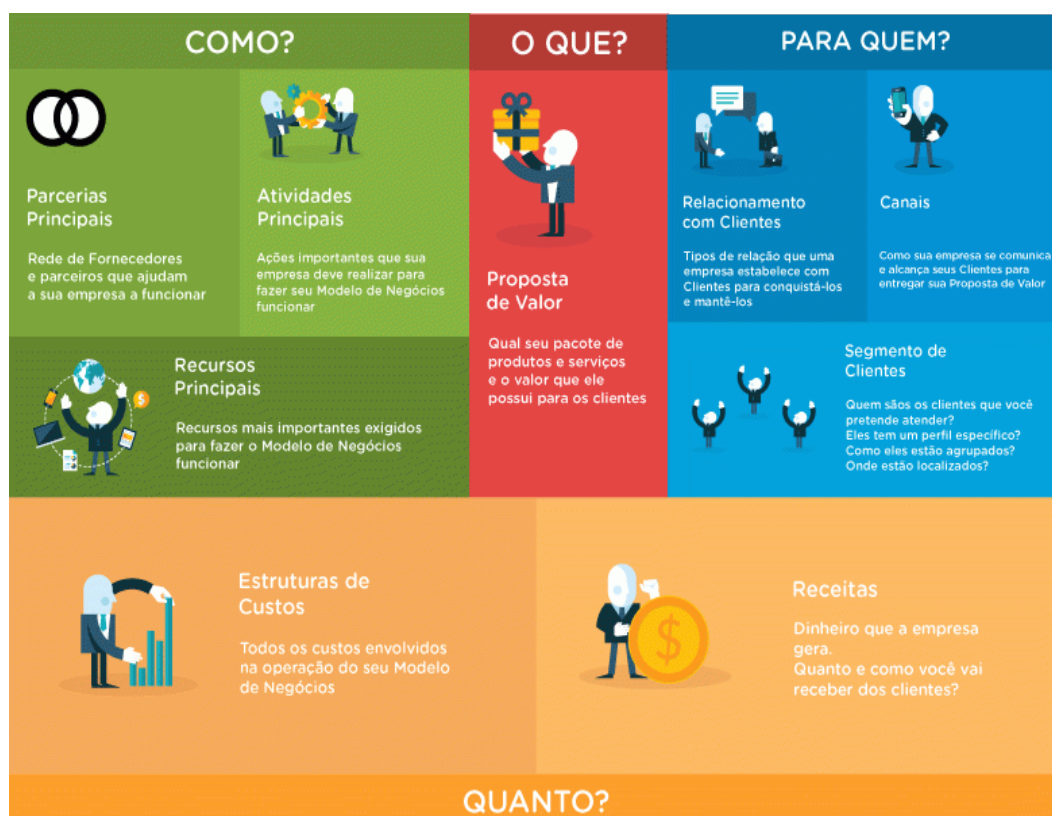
COMO?

O QUE?

PARA QUEM?

Parcerias Principais

Rede de Fornecedores e parceiros que ajudam a sua empresa a funcionar

Atividades Principais

Ações importantes que sua empresa deve realizar para fazer seu Modelo de Negócios funcionar

Proposta de Valor

Qual seu pacote de produtos e serviços e o valor que ele possui para os clientes

Relacionamento com Clientes

Tipos de relação que uma empresa estabelece com Clientes para conquistá-los e mantê-los

Canais

Como sua empresa se comunica e alcança seus Clientes para entregar sua Proposta de Valor

Recursos Principais

Recursos mais importantes exigidos para fazer o Modelo de Negócios funcionar

Segmento de Clientes

Quem são os clientes que você pretende atender?
Eles tem um perfil específico?
Como eles estão agrupados?
Onde estão localizados?

Estruturas de Custos

Todos os custos envolvidos na operação do seu Modelo de Negócios

Receitas

Dinheiro que a empresa gera.
Quanto e como você vai receber dos clientes?

QUANTO?